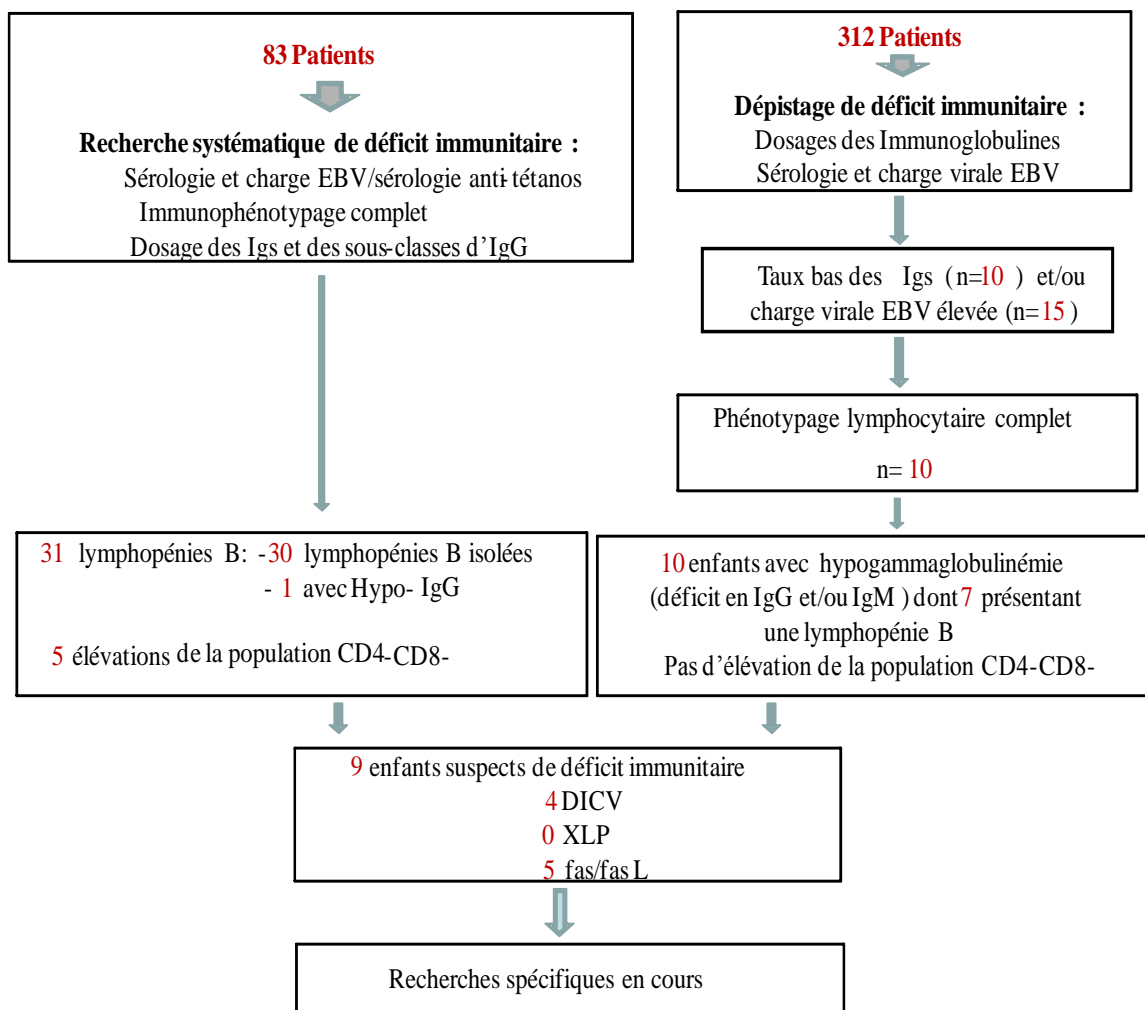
83 Patients

Recherche systématique de déficit immunitaire :
Sérologie et charge EBV/sérologie anti-tétanos
Immunophénotypage complet
Dosage des Igs et des sous-classes d'IgG

312 Patients

Dépistage de déficit immunitaire :
Dosages des Immunoglobulines
Sérologie et charge virale EBV

Taux bas des Igs (n=10) et/ou charge virale EBV élevée (n=15)

Phénotypage lymphocytaire complet
n= 10

31 lymphopénies B: -30 lymphopénies B isolées
- 1 avec Hypo- IgG

5 élévations de la population CD4-CD8-

10 enfants avec hypogammaglobulinémie (déficit en IgG et/ou IgM) dont 7 présentant une lymphopénie B
Pas d'élévation de la population CD4-CD8-

9 enfants suspects de déficit immunitaire
4 DICV
0 XLP
5 fas/fas L

Recherches spécifiques en cours